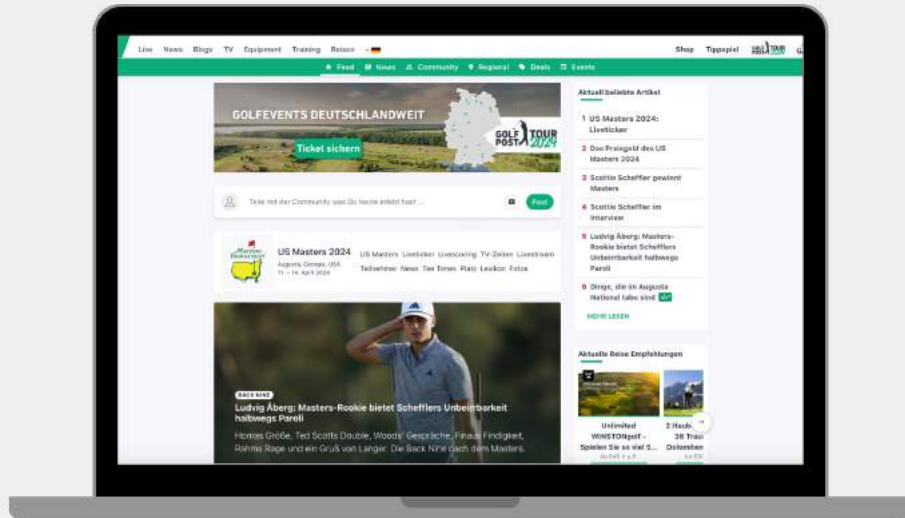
Live News Blogs TV Equipment Training Reisen

Shop Tippspiel GOLF POST TOUR

Feed News Community Regional Deals Events

GOLFEVENTS DEUTSCHLANDWEIT

Ticket sichern

GOLF POST TOUR 2024

Teile mit der Community was Du heute erlebt hast ...

Post

US Masters 2024

Augusta, Georgia, USA
11. - 14. April 2024

US Masters Liveticker Livescoring TV-Zeiten Livestream Teilnehmer News Tee Times Platz Lexikon Fotos

BACK NINE

Ludvig Åberg: Masters-Rookie bietet Schefflers Unbeirrbarkeit halbwegs Paroli

Homas Größe, Ted Scotts Double, Woods' Gespräche, Finaus Findigkeit, Rahms Rage und ein Gruß von Langer: Die Back Nine nach dem Masters.

Aktuell beliebte Artikel

1 US Masters 2024: Liveticker

2 Das Preisgeld des US Masters 2024

3 Scottie Scheffler gewinnt Masters

4 Scottie Scheffler im Interview

5 Ludvig Åberg: Masters-Rookie bietet Schefflers Unbeirrbarkeit halbwegs Paroli

6 Dinge, die im Augusta National tabu sind

MEHR LESEN

Aktuelle Reise Empfehlungen

Unlimited WINSTONgolf - Spielen Sie so viel S...

2 Haub... 36 Trai... Dolomiten...